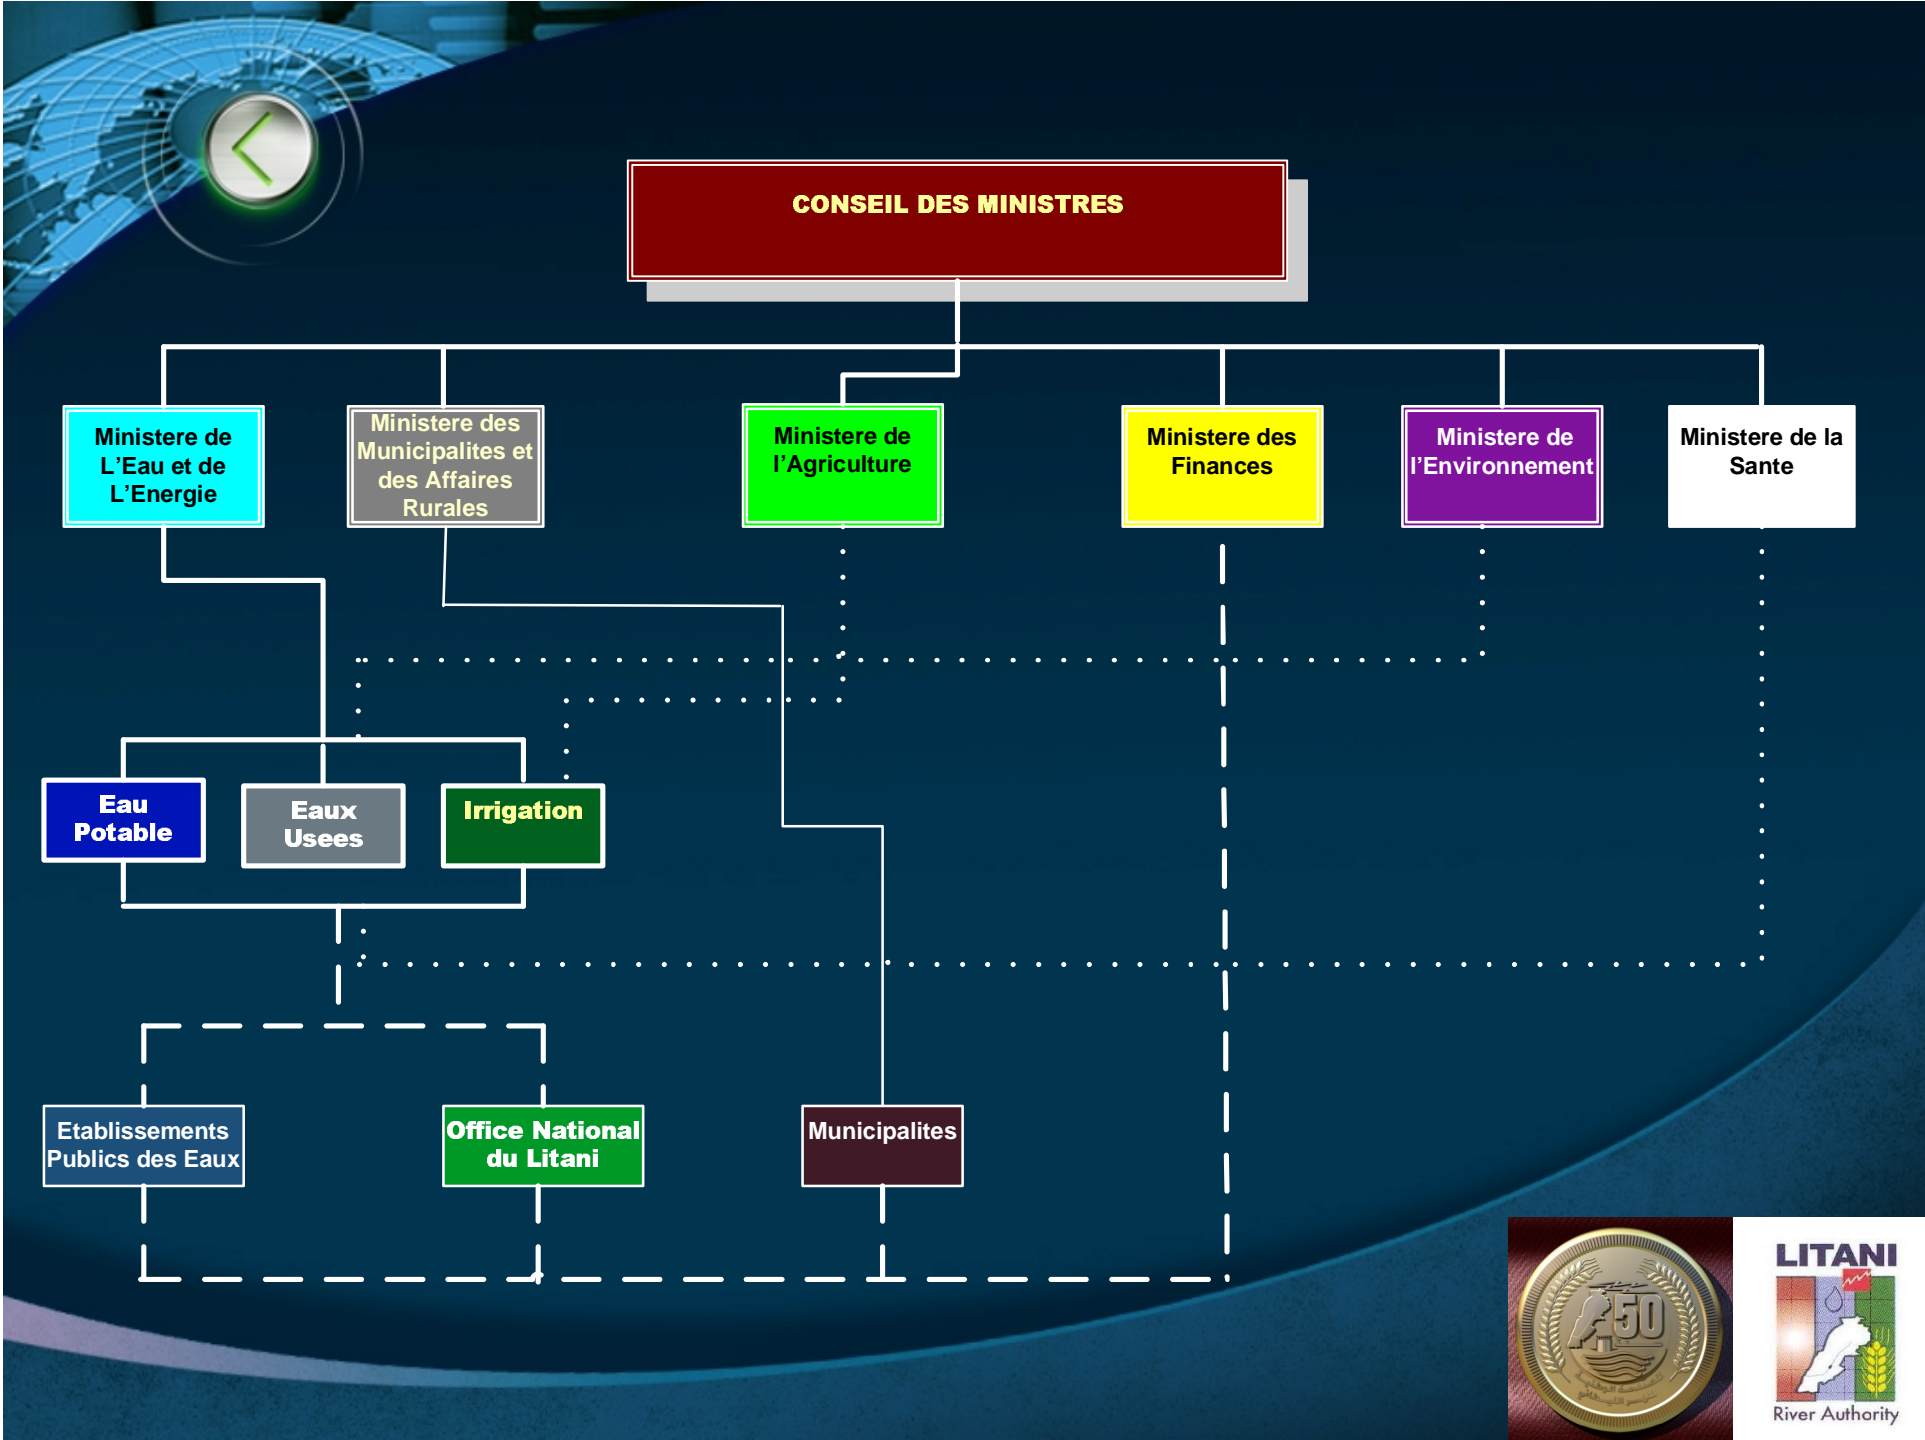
CONSEIL DES MINISTRES

Ministere de L'Eau et de L'Energie

Ministere des Municipalites et des Affaires Rurales

Ministere de l'Agriculture

Ministere des Finances

Ministere de l'Environnement

Ministere de la Sante

Eau Potable

Eaux Usees

Irrigation

Etablissements Publics des Eaux

Office National du Litani

Municipalites

50

LITANI

River Authority